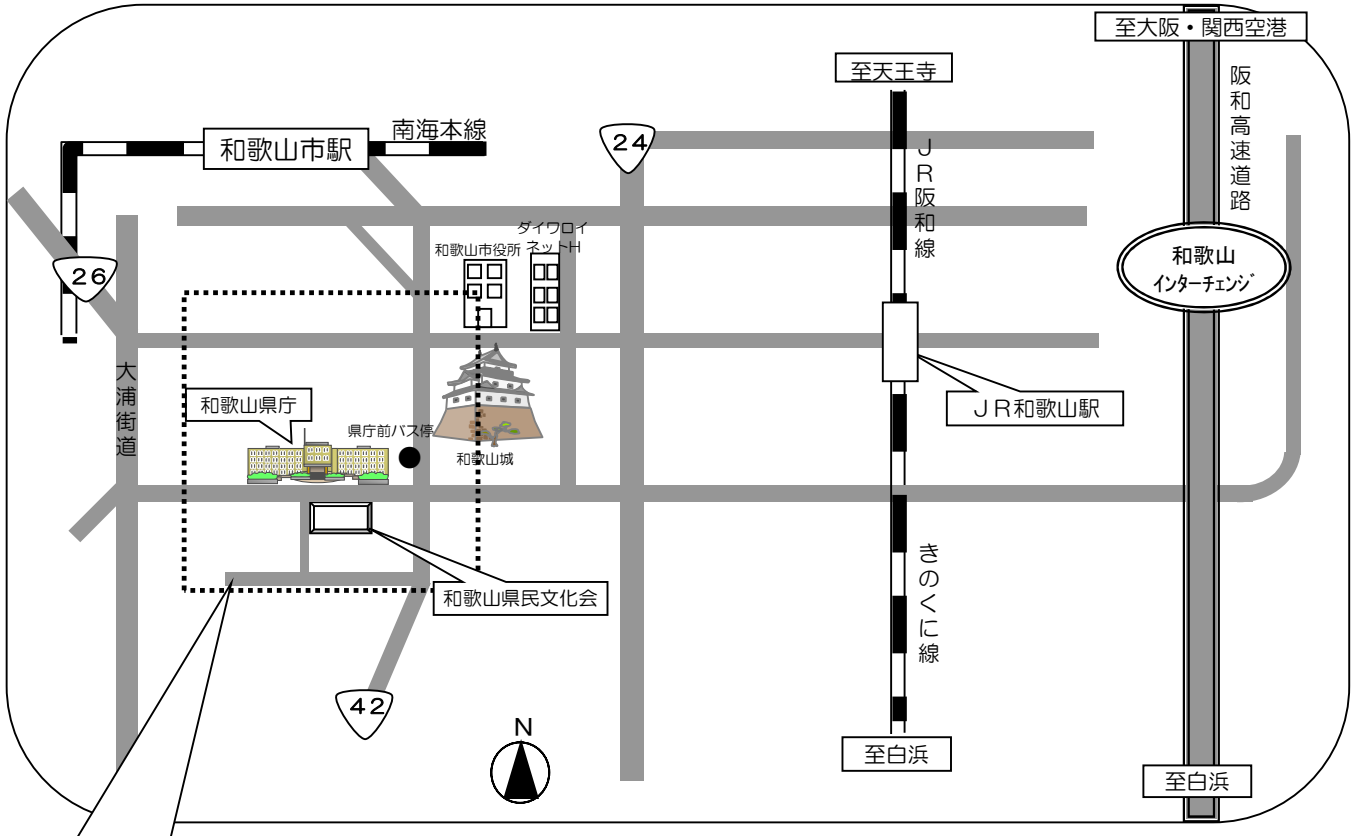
至大阪・関西空港

至天王寺

阪和高速道路

和歌山市駅

南海本線

24

JR阪和線

ダイワロイネットH

和歌山市役所

和歌山インターチェンジ

26

大浦街道

和歌山県庁

県庁前バス停

和歌山城

JR和歌山駅

きのくに線

和歌山県民文化会

42

N

至白浜

至白浜